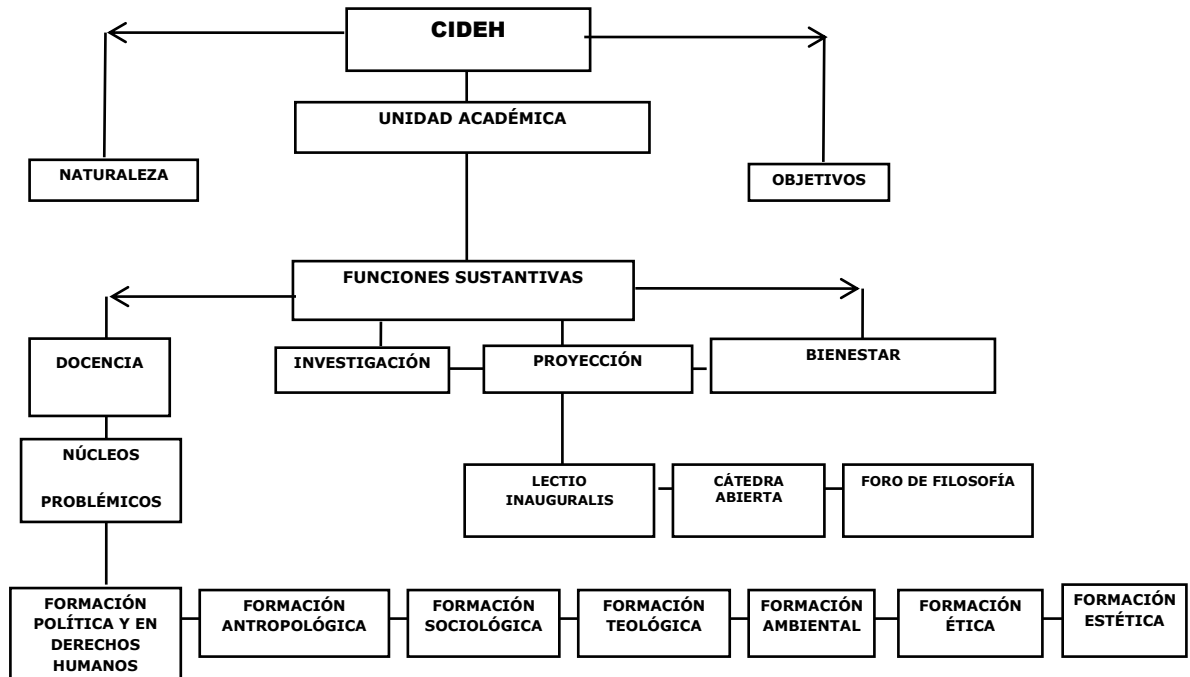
CIDEH

UNIDAD ACADÉMICA

NATURALEZA

OBJETIVOS

FUNCIONES SUSTANTIVAS

DOCENCIA

INVESTIGACIÓN

PROYECCIÓN

BIENESTAR

NÚCLEOS PROBLÉMICOS

LECTIO INAUGURALIS

CÁTEDRA ABIERTA

FORO DE FILOSOFÍA

FORMACIÓN POLÍTICA Y EN DERECHOS HUMANOS

FORMACIÓN ANTROPOLÓGICA

FORMACIÓN SOCIOLÓGICA

FORMACIÓN TEOLÓGICA

FORMACIÓN AMBIENTAL

FORMACIÓN ÉTICA

FORMACIÓN ESTÉTICA